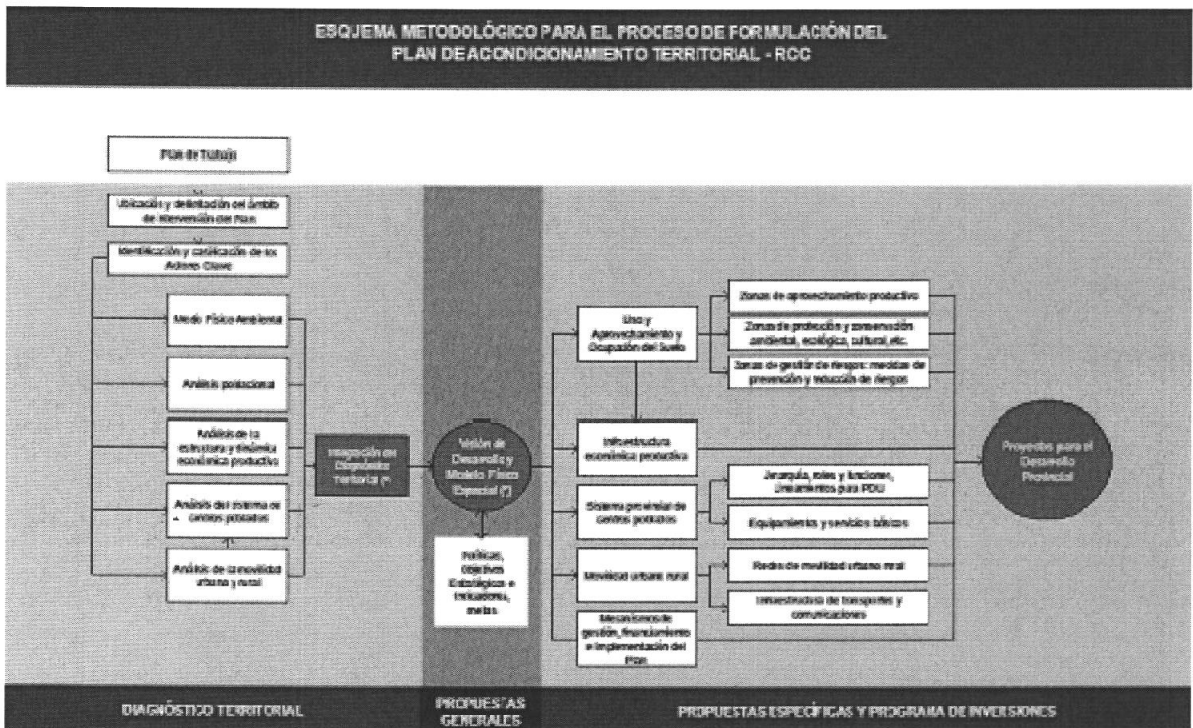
ESQUEMA METODOLÓGICO PARA EL PROCESO DE FORMULACIÓN DEL PLAN DE ACONDICIONAMIENTO TERRITORIAL - RCC

Plan de Trabajo

Ubicación y delimitación del ámbito de intervención del Plan

Identificación y calificación de los Actores Claves

Medio Físico Ambiental

Análisis poblacional

Análisis de la estructura y dinámica económica productiva

Análisis del sistema de centros poblados

Análisis de la movilidad urbano y rural

Integración del Diagnóstico Territorial (*)

Visión de Desarrollo y Modelo Físico Espacial (*)

Políticas, Objetivos Estratégicos e Indicadores, metas.

Uso y Aprovechamiento y Ocupación del Suelo

Zonas de aprovechamiento productivo

Zonas de protección y conservación ambiental, ecológica, cultural, etc.

Zonas de gestión de riesgos: medidas de prevención y reducción de riesgos

Infraestructura económica productiva

Sistema provincial de centros poblados

Jerarquía, roles y funciones, Lineamientos para PDU

Equipamientos y servicios básicos

Movilidad urbano rural

Redes de movilidad urbano rural

Infraestructura de transportes y comunicaciones

Mecanismos de gestión, financiamiento e implementación del Plan

Proyectos para el Desarrollo Provincial

DIAGNÓSTICO TERRITORIAL

PROPUESTAS GENERALES

PROPUESTAS ESPECÍFICAS Y PROGRAMA DE INVERSIONES